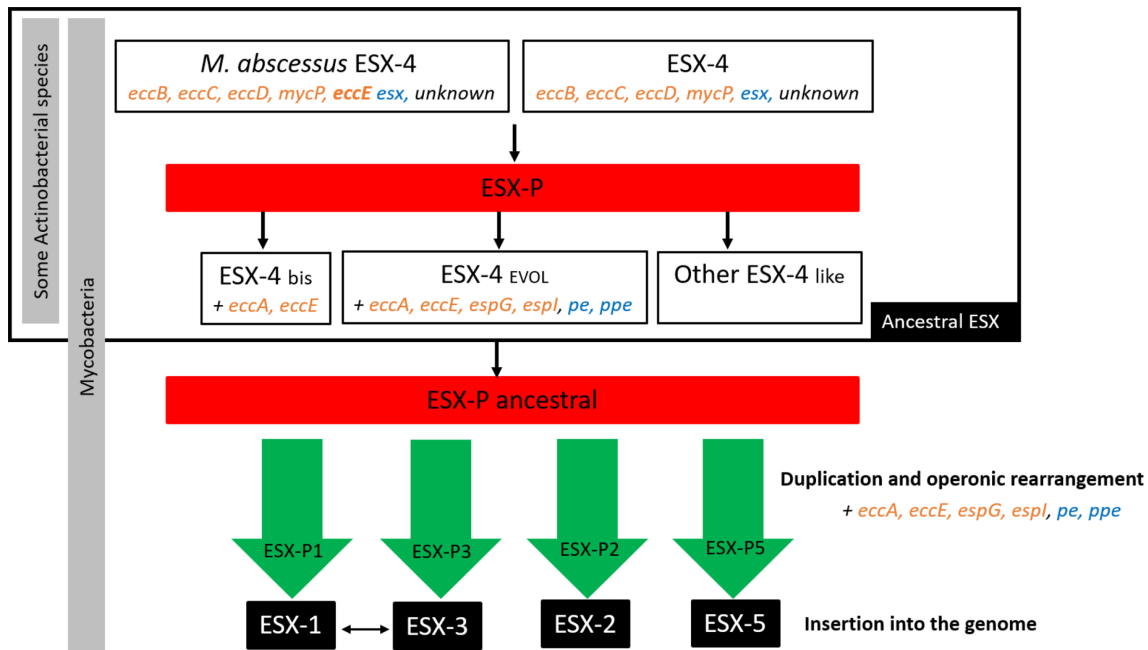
Some Actinobacterial species

Mycobacteria

M. abscessus ESX-4
eccB, eccC, eccD, mycP, eccE esx, unknown

ESX-4
eccB, eccC, eccD, mycP, esx, unknown

ESX-P

ESX-4 bis
+ eccA, eccE

ESX-4 EVOL
+ eccA, eccE, espG, espI, pe, ppe

Other ESX-4 like

Ancestral ESX

ESX-P ancestral

Duplication and operonic rearrangement
+ eccA, eccE, espG, espI, pe, ppe

ESX-P1

ESX-P3

ESX-P2

ESX-P5

ESX-1

ESX-3

ESX-2

ESX-5

Insertion into the genome